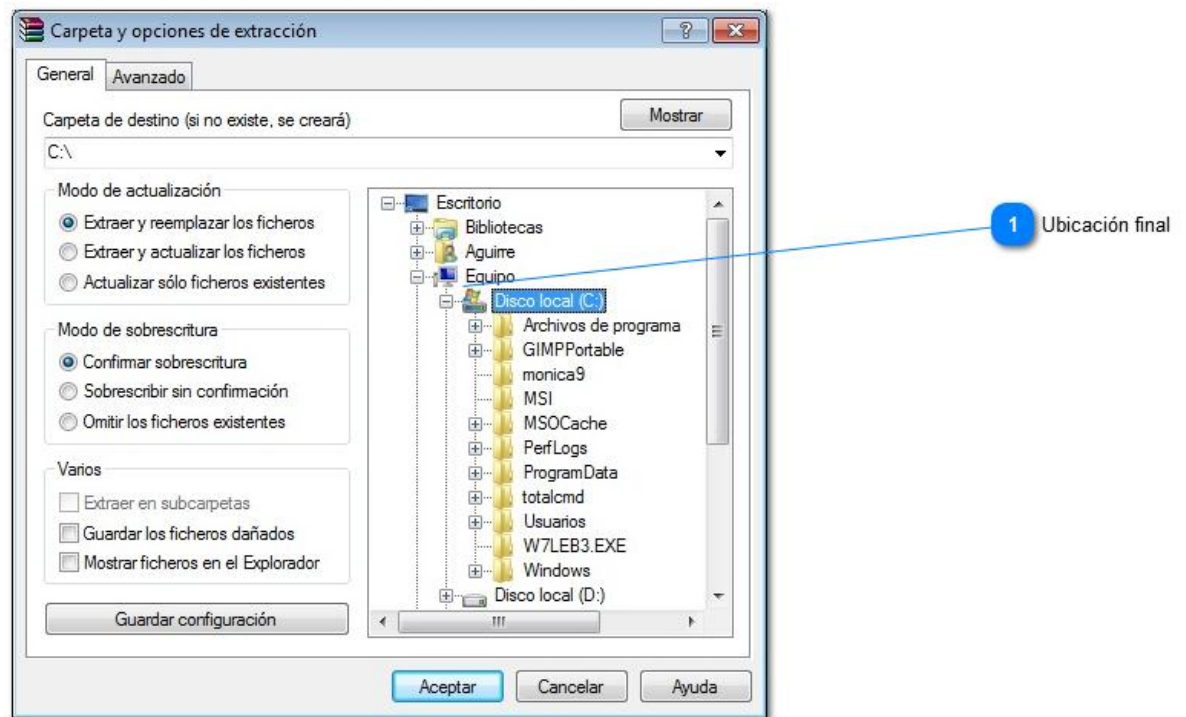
Carpeta y opciones de extracción

?

General

Avanzado

Carpeta de destino (si no existe, se creará)

Mostrar

C:\

Modo de actualización

Extraer y reemplazar los ficheros

Extraer y actualizar los ficheros

Actualizar sólo ficheros existentes

Modo de sobrescritura

Confirmar sobrescritura

Sobrescribir sin confirmación

Omitir los ficheros existentes

Varios

Extraer en subcarpetas

Guardar los ficheros dañados

Mostrar ficheros en el Explorador

Guardar configuración

Escritorio

Bibliotecas

Aguirre

Equipo

Disco local (C:)

Archivos de programa

GIMPPortable

monica9

MSI

MSOCache

PerfLogs

ProgramData

totalcmd

Usuarios

W7LEB3.EXE

Windows

Disco local (D:)

1 Ubicación final

Aceptar

Cancelar

Ayuda